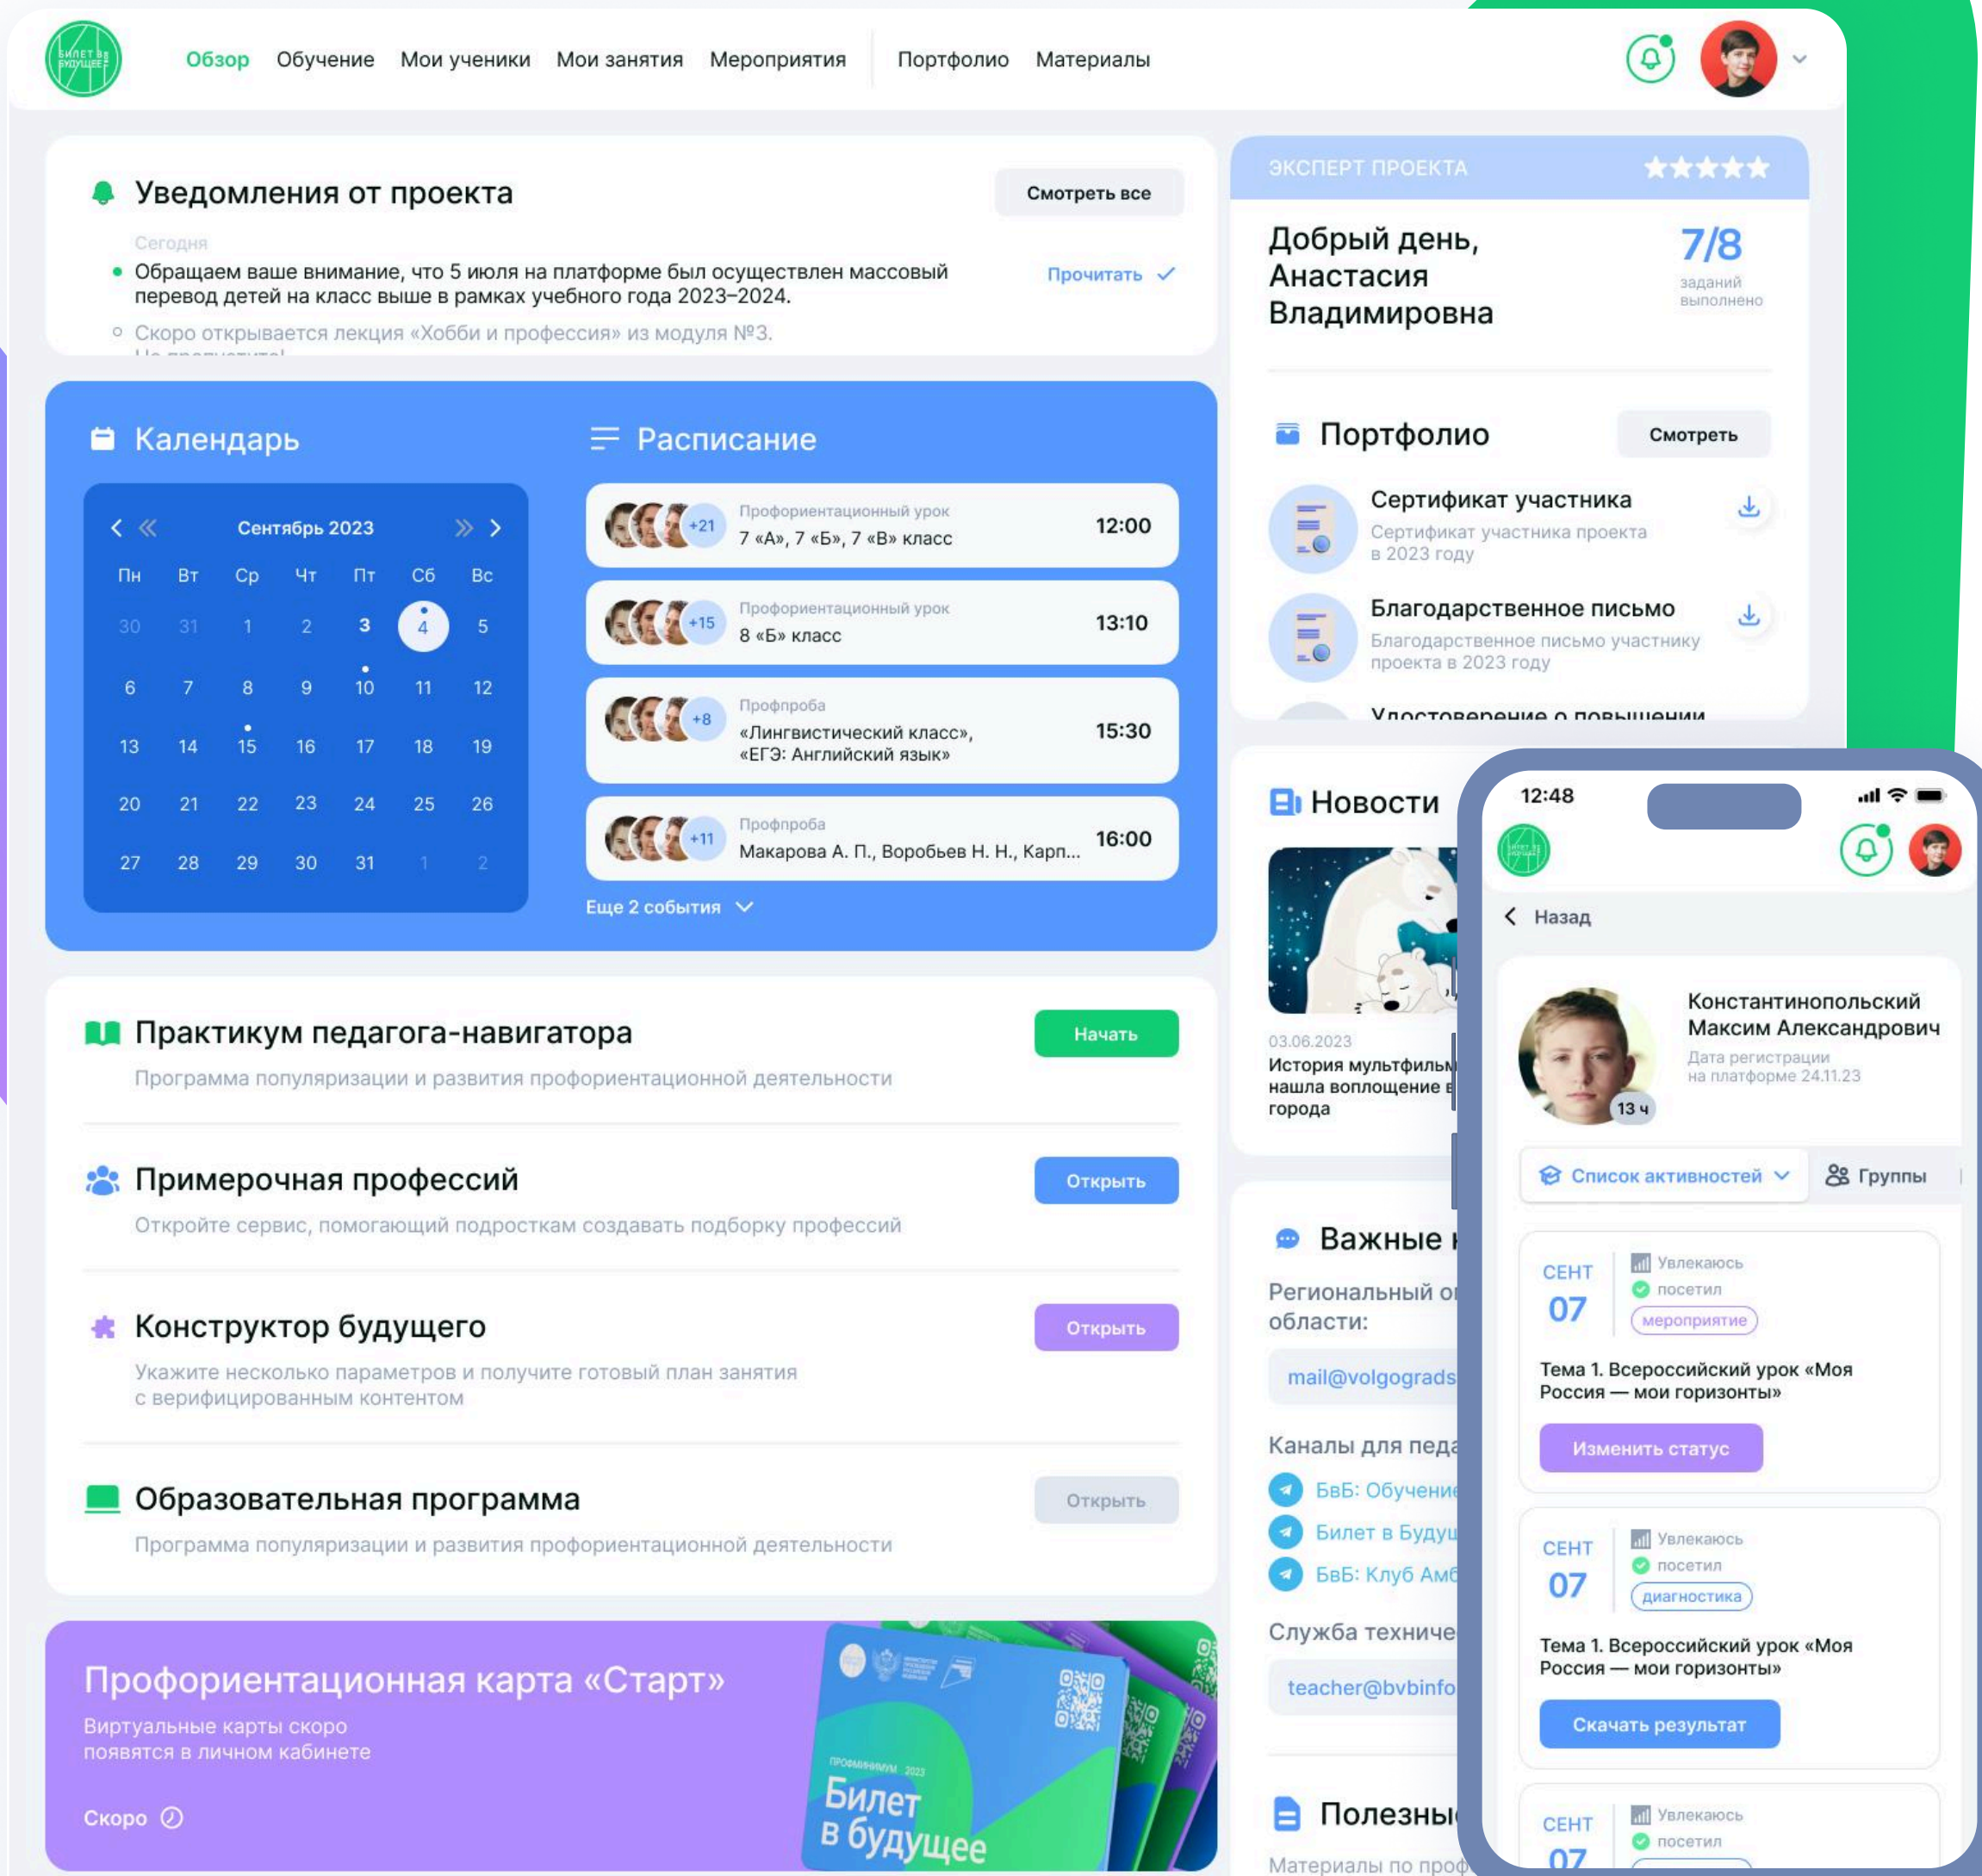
Билет в будущее

Обзор Обучение Мои ученики Мои занятия Мероприятия Портфолио Материалы

Уведомления от проекта
Смотреть все
Сегодня
Обращаем ваше внимание, что 5 июля на платформе был осуществлен массовый перевод детей на класс выше в рамках учебного года 2023–2024.
Прочитать
Скоро открывается лекция «Хобби и профессия» из модуля №3.
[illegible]

Календарь
Сентябрь 2023

| Пн | Вт | Ср | Чт | Пт | Сб | Вс |
|---|---|---|---|---|---|---|
| 30 | 31 | 1 | 2 | 3 | 4 | 5 |
| 6 | 7 | 8 | 9 | 10 | 11 | 12 |
| 13 | 14 | 15 | 16 | 17 | 18 | 19 |
| 20 | 21 | 22 | 23 | 24 | 25 | 26 |
| 27 | 28 | 29 | 30 | 31 | 1 | 2 |

Расписание
+21 Профориентационный урок
7 «А», 7 «Б», 7 «В» класс
12:00
+15 Профориентационный урок
8 «Б» класс
13:10
+8 Профпроба
«Лингвистический класс», «ЕГЭ: Английский язык»
15:30
+11 Профпроба
Макарова А. П., Воробьев Н. Н., Карп...
16:00
Еще 2 события

Практикум педагога-навигатора
Начать
Программа популяризации и развития профориентационной деятельности

Примерочная профессий
Открыть
Откройте сервис, помогающий подросткам создавать подборку профессий

Конструктор будущего
Открыть
Укажите несколько параметров и получите готовый план занятия с верифицированным контентом

Образовательная программа
Открыть
Программа популяризации и развития профориентационной деятельности

Профориентационная карта «Старт»
Виртуальные карты скоро появятся в личном кабинете
Скоро
Билет в будущее

ЭКСПЕРТ ПРОЕКТА
Добрый день, Анастасия Владимировна
7/8
заданий выполнено

Портфолио
Смотреть
Сертификат участника
Сертификат участника проекта в 2023 году
Благодарственное письмо
Благодарственное письмо участнику проекта в 2023 году
Удостоверение о повышении

Новости
03.06.2023
История мультфильма нашла воплощение в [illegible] города

Важные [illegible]
Региональный о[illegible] области:
mail@volgograds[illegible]
Каналы для педа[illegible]
БвБ: Обучение
Билет в Будущ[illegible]
БвБ: Клуб Амб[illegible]
Служба техниче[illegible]
teacher@bvbinfo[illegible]
Полезны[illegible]
Материалы по проф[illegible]

12:48
Назад
Константинопольский Максим Александрович
Дата регистрации на платформе 24.11.23
13 ч
Список активностей
Группы
СЕНТ 07
Увлекаюсь
посетил
мероприятие
Тема 1. Всероссийский урок «Моя Россия — мои горизонты»
Изменить статус
СЕНТ 07
Увлекаюсь
посетил
диагностика
Тема 1. Всероссийский урок «Моя Россия — мои горизонты»
Скачать результат
СЕНТ 07
Увлекаюсь
посетил